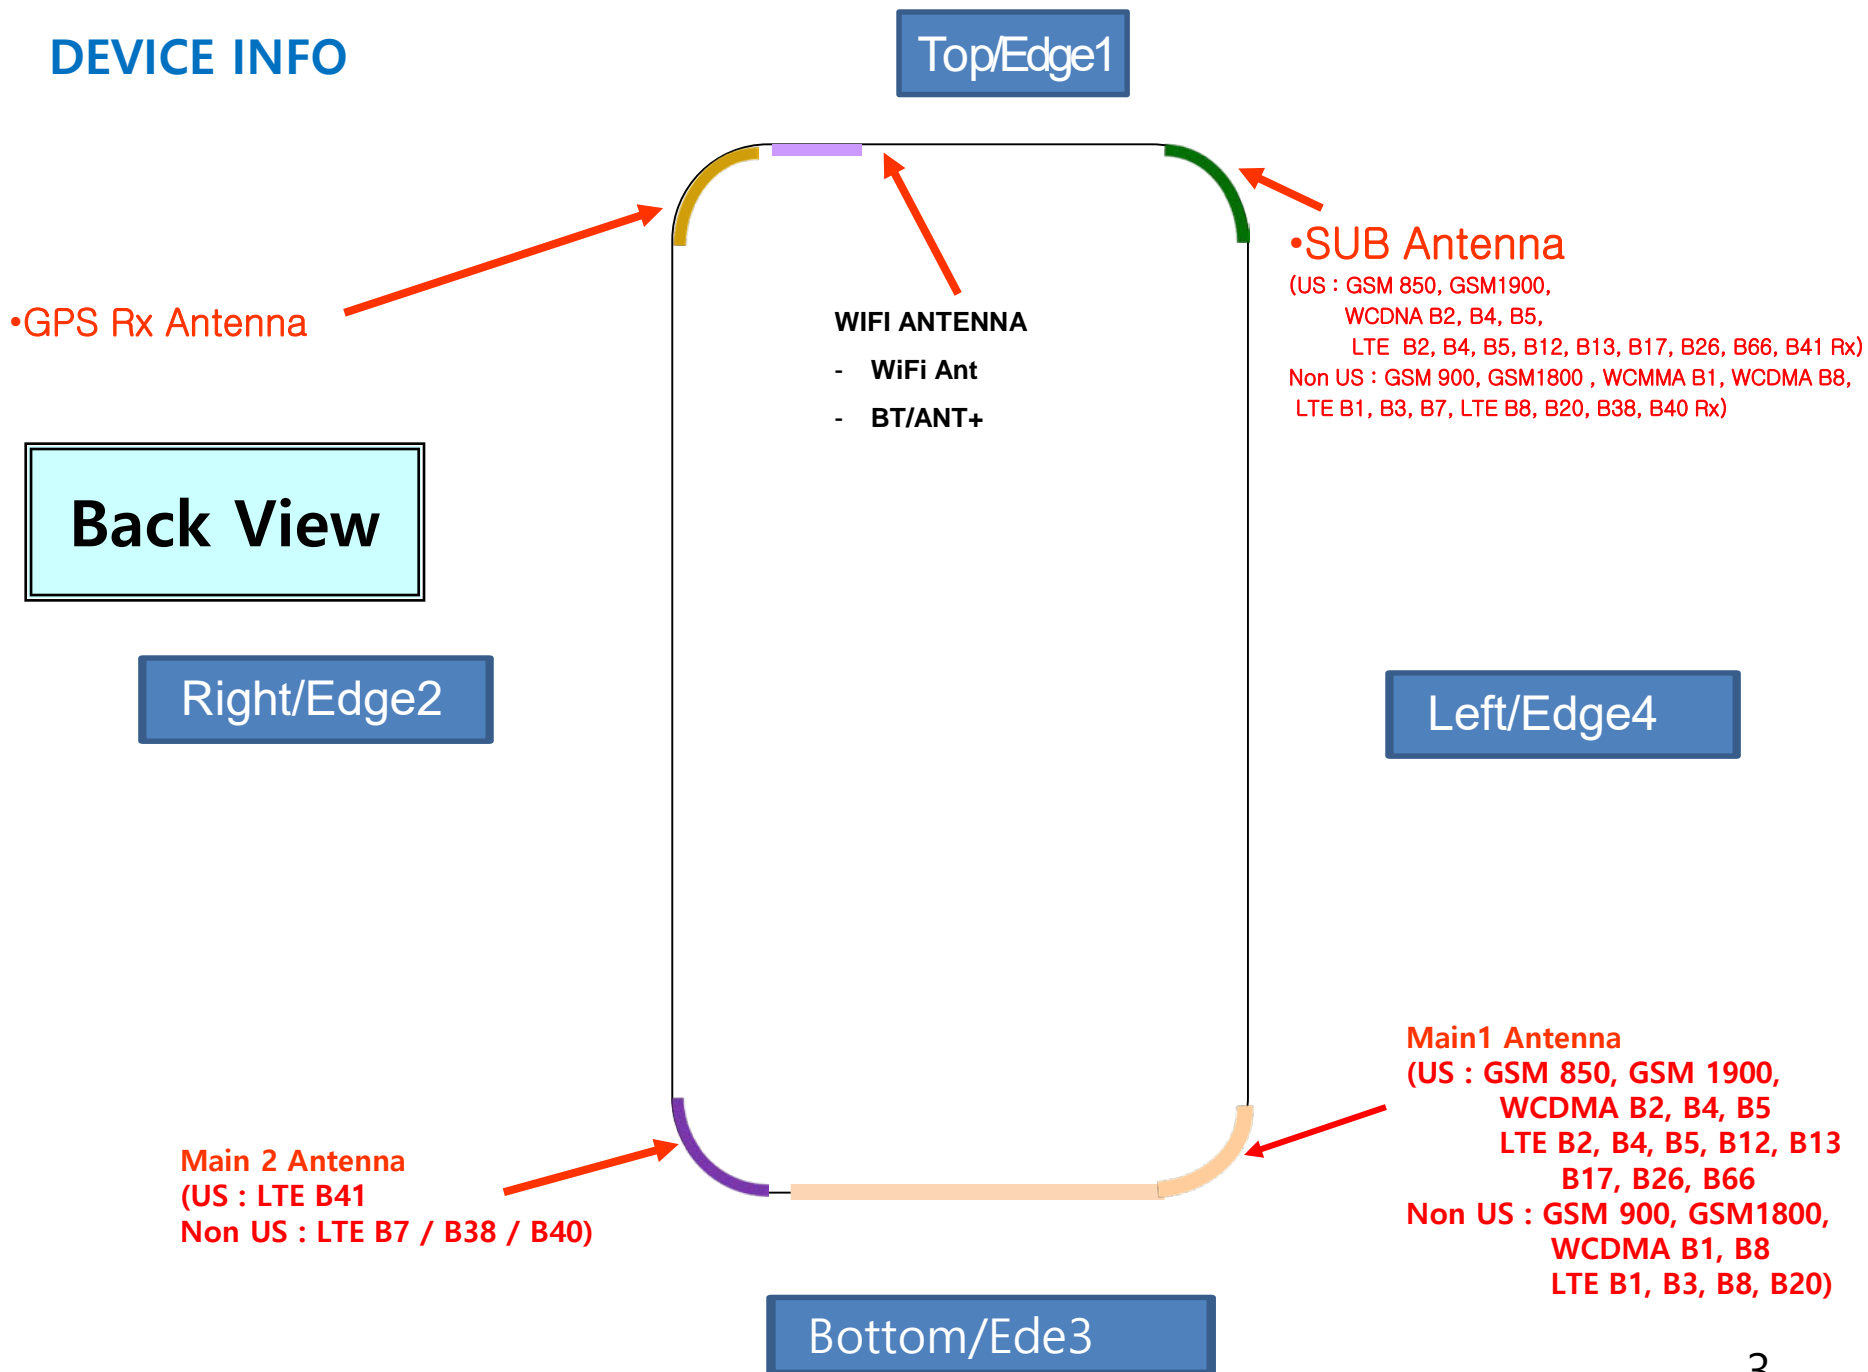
DEVICE INFO

Top/Edge1

•GPS Rx Antenna

WIFI ANTENNA
- WiFi Ant
- BT/ANT+

•SUB Antenna
(US : GSM 850, GSM1900, WCDNA B2, B4, B5, LTE B2, B4, B5, B12, B13, B17, B26, B66, B41 Rx)
Non US : GSM 900, GSM1800 , WCMMA B1, WCDMA B8, LTE B1, B3, B7, LTE B8, B20, B38, B40 Rx)

Back View

Right/Edge2

Left/Edge4

Main1 Antenna
(US : GSM 850, GSM 1900, WCDMA B2, B4, B5 LTE B2, B4, B5, B12, B13 B17, B26, B66
Non US : GSM 900, GSM1800, WCDMA B1, B8 LTE B1, B3, B8, B20)

Main 2 Antenna
(US : LTE B41
Non US : LTE B7 / B38 / B40)

Bottom/Ede3

3